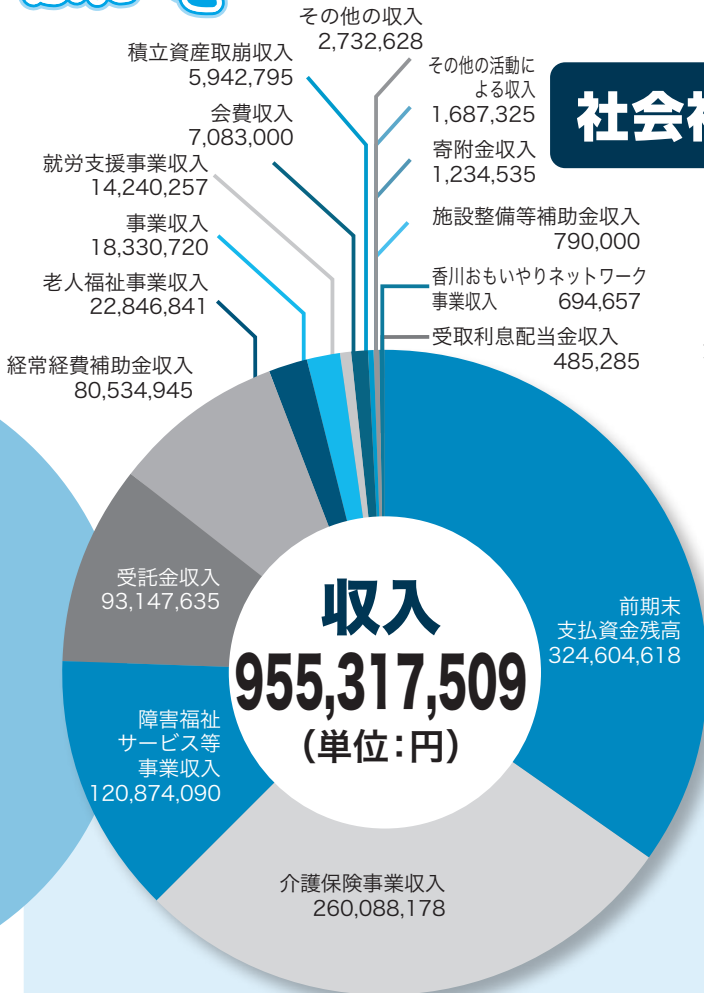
その他の収入
2,732,628

積立資産取崩収入
5,942,795

その他の活動による収入
1,687,325

社会福

会費収入
7,083,000

寄附金収入
1,234,535

就労支援事業収入
14,240,257

施設整備等補助金収入
790,000

事業収入
18,330,720

香川おもいやりネットワーク事業収入 694,657

老人福祉事業収入
22,846,841

受取利息配当金収入
485,285

経常経費補助金収入
80,534,945

受託金収入
93,147,635

収入
955,317,509
(単位:円)

前期末
支払資金残高
324,604,618

障害福祉
サービス等
事業収入
120,874,090

介護保険事業収入
260,088,178